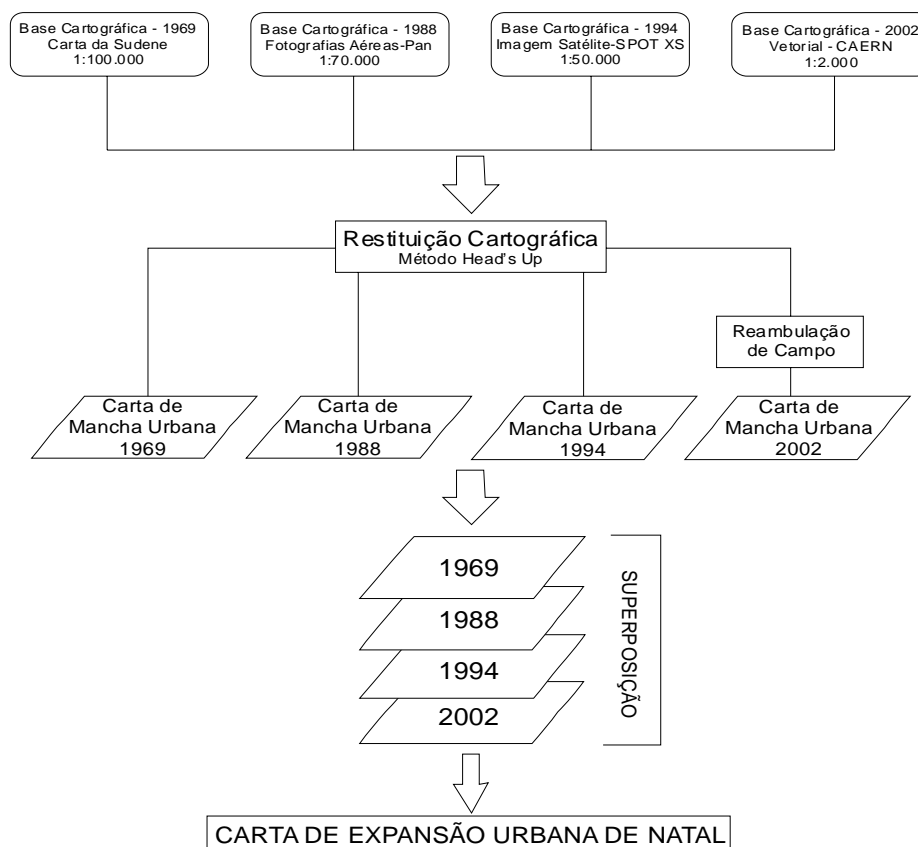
Base Cartográfica - 1969
Carta da Sudene
1:100.000

Base Cartográfica - 1988
Fotografias Aéreas-Pan
1:70.000

Base Cartográfica - 1994
Imagem Satélite-SPOT XS
1:50.000

Base Cartográfica - 2002
Vetorial - CAERN
1:2.000

Restituição Cartográfica
Método Head's Up

Reambulação de Campo

Carta de Mancha Urbana 1969

Carta de Mancha Urbana 1988

Carta de Mancha Urbana 1994

Carta de Mancha Urbana 2002

1969

1988

1994

2002

SUPERPOSIÇÃO

CARTA DE EXPANSÃO URBANA DE NATAL